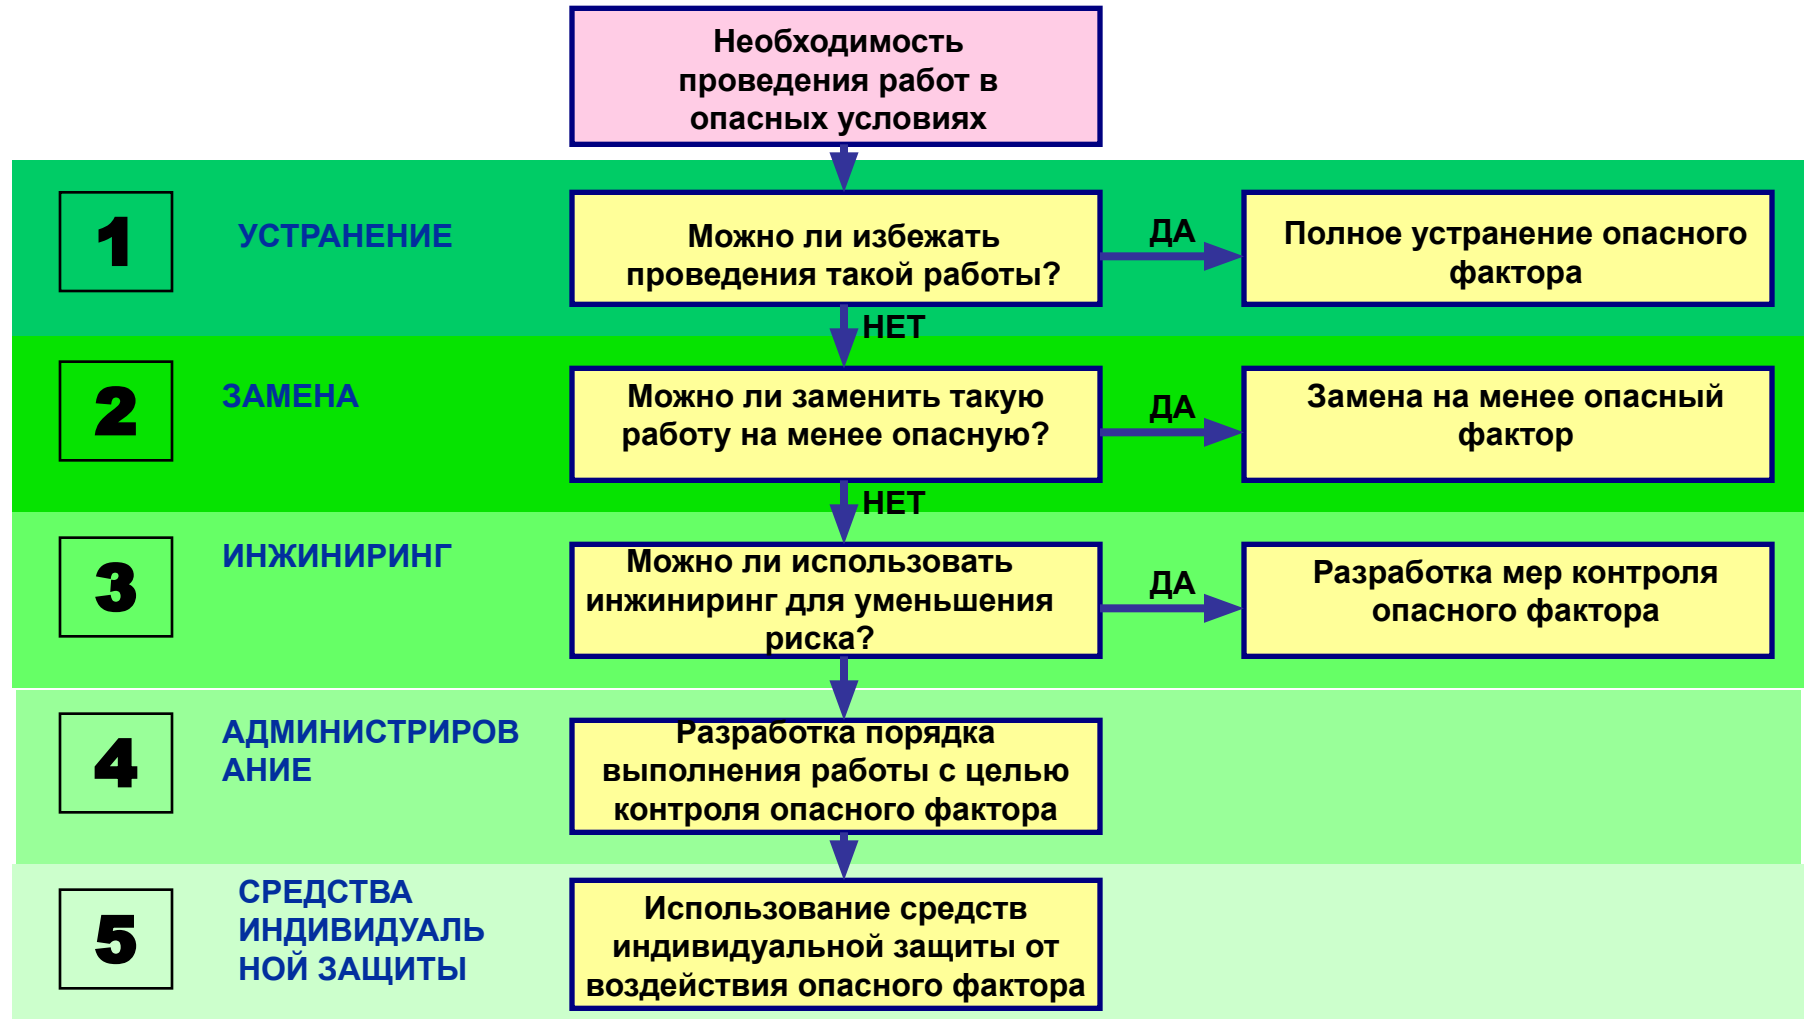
Необходимость проведения работ в опасных условиях

1

УСТРАНЕНИЕ

Можно ли избежать проведения такой работы?

ДА

Полное устранение опасного фактора

НЕТ

2

ЗАМЕНА

Можно ли заменить такую работу на менее опасную?

ДА

Замена на менее опасный фактор

НЕТ

3

ИНЖИНИРИНГ

Можно ли использовать инжиниринг для уменьшения риска?

ДА

Разработка мер контроля опасного фактора

4

АДМИНИСТРИРОВ АНИЕ

Разработка порядка выполнения работы с целью контроля опасного фактора

5

СРЕДСТВА ИНДИВИДУАЛЬ НОЙ ЗАЩИТЫ

Использование средств индивидуальной защиты от воздействия опасного фактора